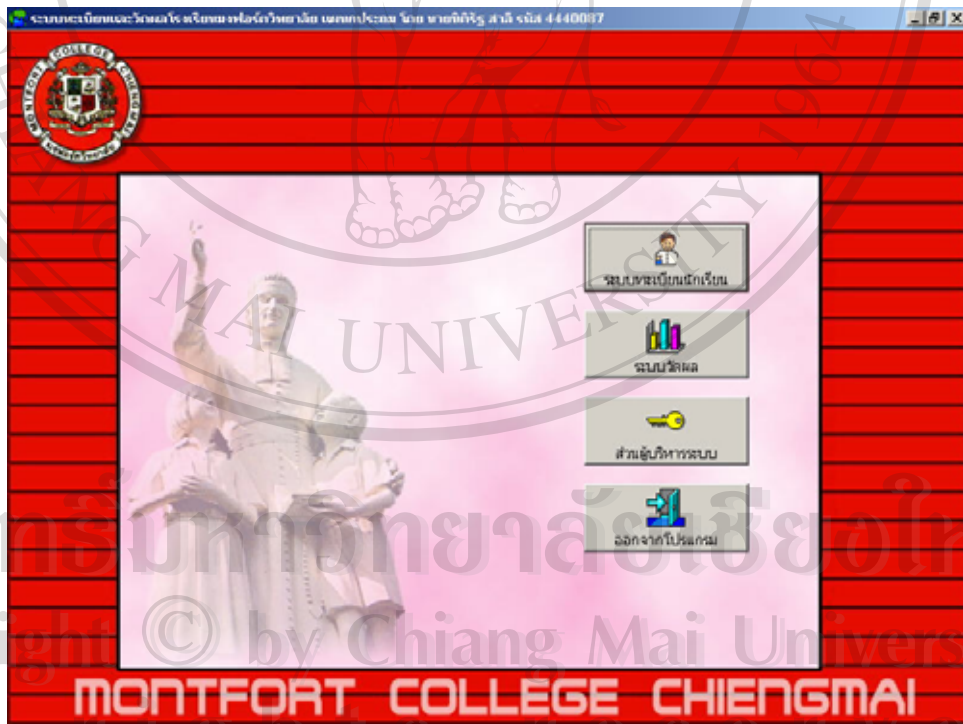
ระบบทะเบียนและวัดผลโรงเรียนมงฟอร์ตวิทยาลัย แผนกประถม โดย นายกิติรัฐ สาลี รหัส 4440087

ระบบทะเบียนนักเรียน

ระบบวัดผล

ส่วนผู้บริหารระบบ

ออกจากโปรแกรม

MONTFORT COLLEGE CHIENGMAI

CHIANG MAI UNIVERSITY

ลิขสิทธิ์มหาวิทยาลัยเชียงใหม่

Copyright © by Chiang Mai University